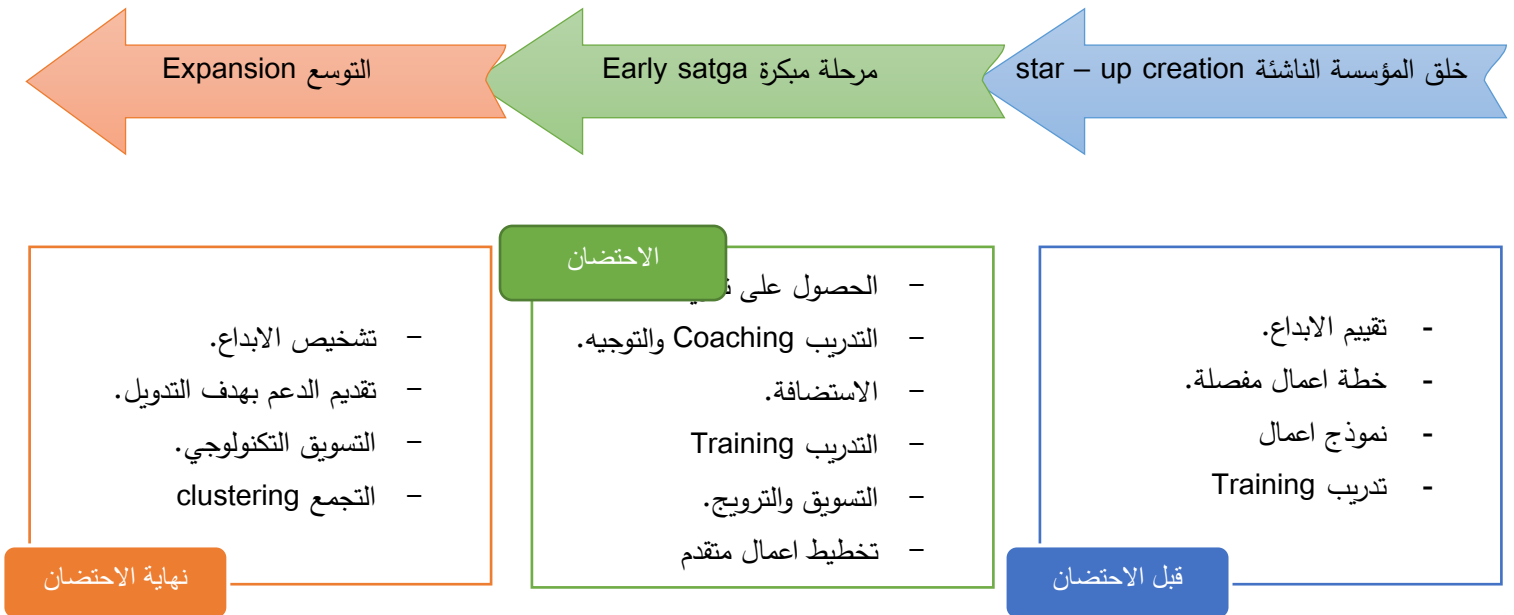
خلق المؤسسة الناشئة star – up creation

مرحلة مبكرة Early satga

التوسع Expansion

قبل الاحتضان

- تقييم الابداع.
- خطة اعمال مفصلة.
- نموذج اعمال
- تدريب Training

الاحتضان

– الحصول على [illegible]
– التدريب Coaching والتوجيه.
– الاستضافة.
– التدريب Training
– التسويق والترويج.
– تخطيط اعمال متقدم

نهاية الاحتضان

– تشخيص الابداع.
– تقديم الدعم بهدف التدويل.
– التسويق التكنولوجي.
– التجمع clustering